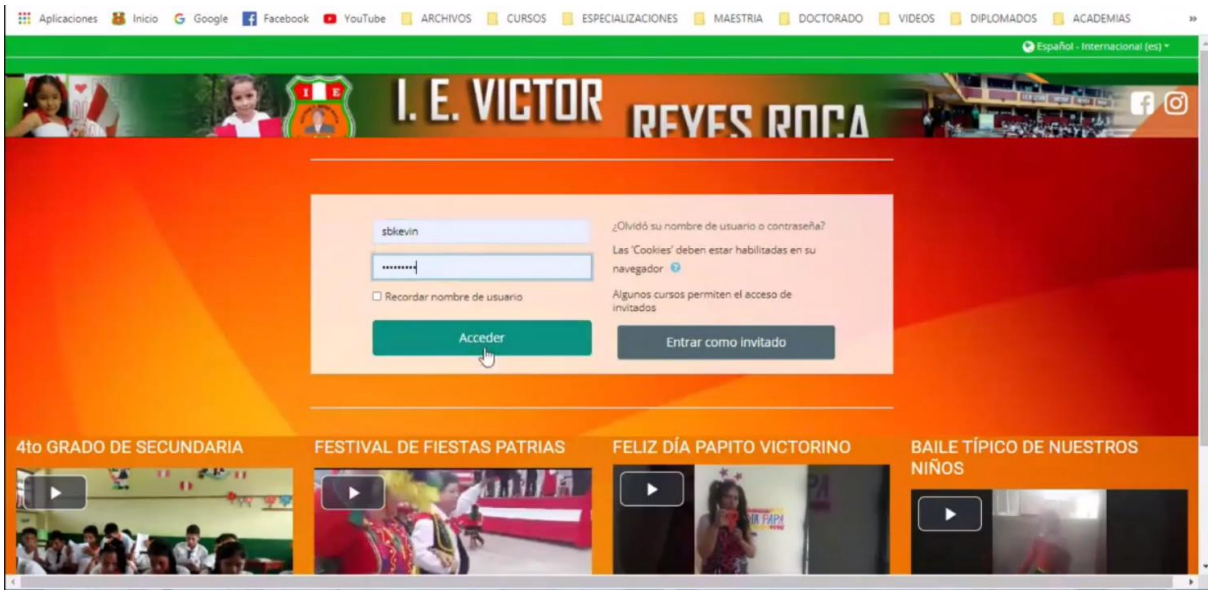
Aplicaciones Inicio Google Facebook YouTube ARCHIVOS CURSOS ESPECIALIZACIONES MAESTRIA DOCTORADO VIDEOS DIPLOMADOS ACADEMIAS »

Español - Internacional (es)

I. E. VICTOR REYES ROCA

sbkevin

•••••••••

Recordar nombre de usuario

Acceder

¿Olvidó su nombre de usuario o contraseña?

Las 'Cookies' deben estar habilitadas en su navegador

Algunos cursos permiten el acceso de invitados

Entrar como invitado

4to GRADO DE SECUNDARIA

FESTIVAL DE FIESTAS PATRIAS

FELIZ DÍA PAPITO VICTORINO

BAILE TÍPICO DE NUESTROS NIÑOS